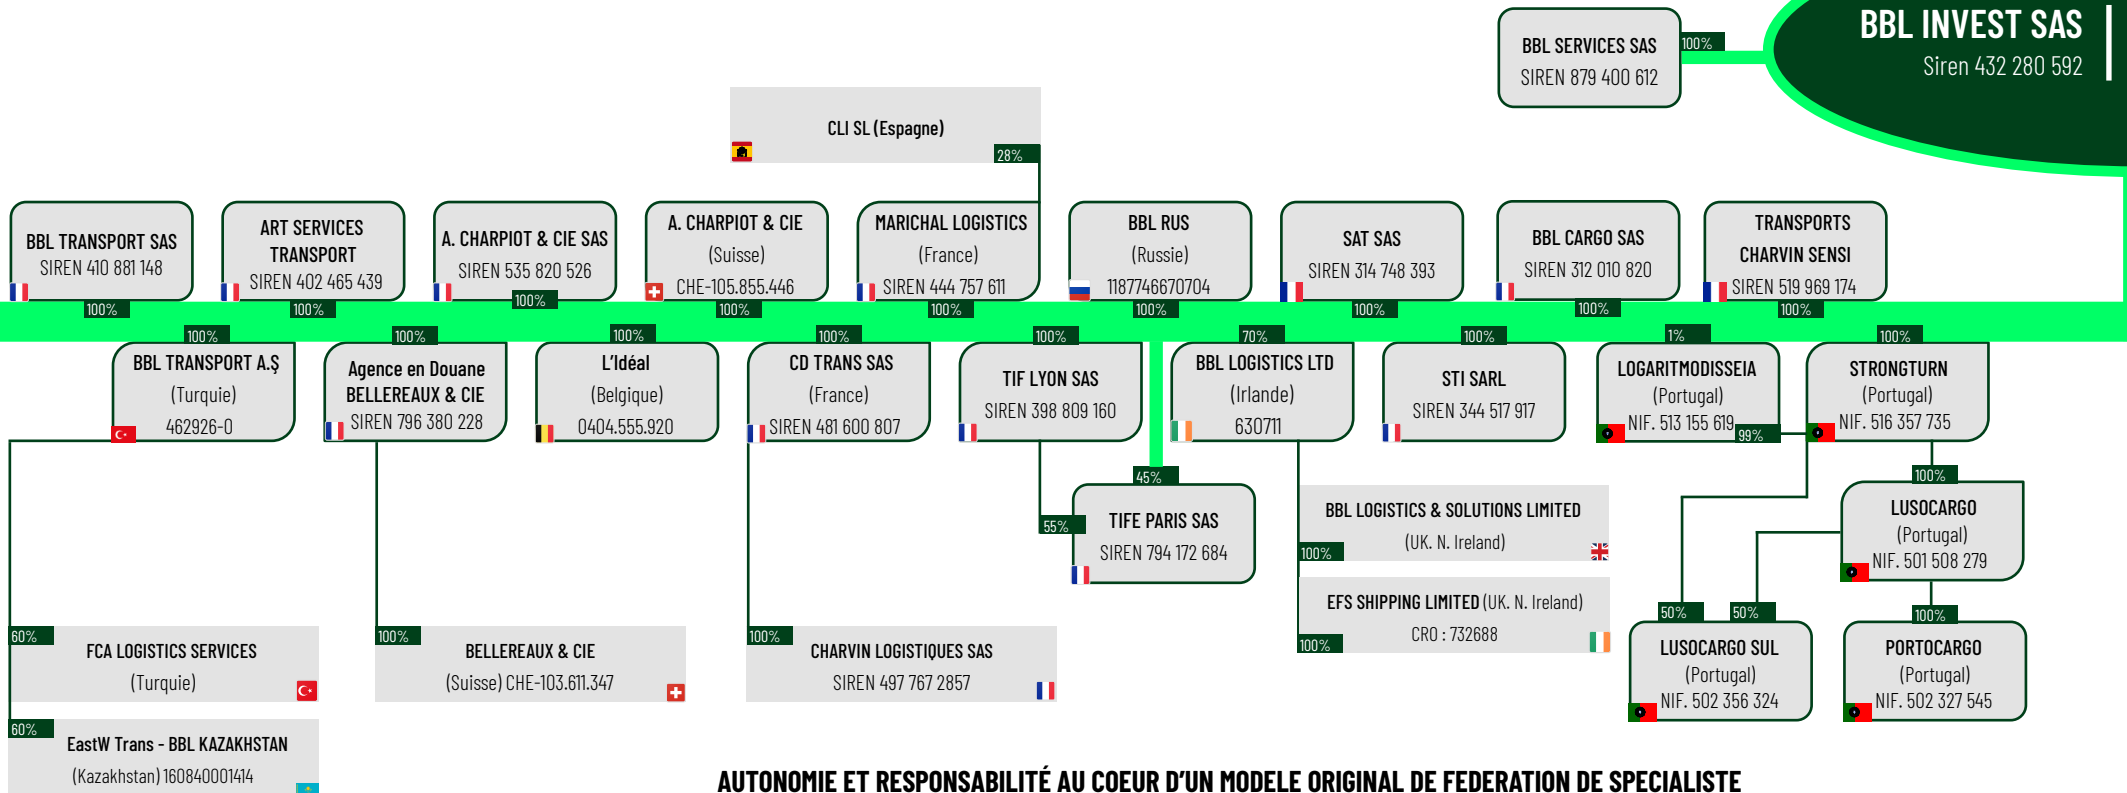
BBL INVEST SAS
Siren 432 280 592

BBL SERVICES SAS
SIREN 879 400 612
100%

CLI SL (Espagne)
28%

BBL TRANSPORT SAS
SIREN 410 881 148
100%

ART SERVICES TRANSPORT
SIREN 402 465 439
100%

A. CHARPIOT & CIE SAS
SIREN 535 820 526
100%

A. CHARPIOT & CIE
(Suisse)
CHE-105.855.446
100%

MARICHAL LOGISTICS
(France)
SIREN 444 757 611
100%

BBL RUS
(Russie)
1187746670704
100%

SAT SAS
SIREN 314 748 393
100%

BBL CARGO SAS
SIREN 312 010 820
100%

TRANSPORTS CHARVIN SENSI
SIREN 519 969 174
100%

100%
BBL TRANSPORT A.Ş
(Turquie)
462926-0

100%
Agence en Douane BELLEREAUX & CIE
SIREN 796 380 228

100%
L'Idéal
(Belgique)
0404.555.920

100%
CD TRANS SAS
(France)
SIREN 481 600 807

100%
TIF LYON SAS
SIREN 398 809 160

70%
BBL LOGISTICS LTD
(Irlande)
630711

100%
STI SARL
SIREN 344 517 917

1%
LOGARITMODISSEIA
(Portugal)
NIF. 513 155 619
99%

100%
STRONGTURN
(Portugal)
NIF. 516 357 735

45%
55%
TIFE PARIS SAS
SIREN 794 172 684

BBL LOGISTICS & SOLUTIONS LIMITED
(UK. N. Ireland)
100%

EFS SHIPPING LIMITED (UK. N. Ireland)
CRO : 732688
100%

100%
LUSOCARGO
(Portugal)
NIF. 501 508 279

50%
50%
LUSOCARGO SUL
(Portugal)
NIF. 502 356 324

100%
PORTOCARGO
(Portugal)
NIF. 502 327 545

60%
FCA LOGISTICS SERVICES
(Turquie)

100%
BELLEREAUX & CIE
(Suisse) CHE-103.611.347

100%
CHARVIN LOGISTIQUES SAS
SIREN 497 767 2857

60%
EastW Trans - BBL KAZAKHSTAN
(Kazakhstan) 160840001414

AUTONOMIE ET RESPONSABILITÉ AU COEUR D'UN MODELE ORIGINAL DE FEDERATION DE SPECIALISTE